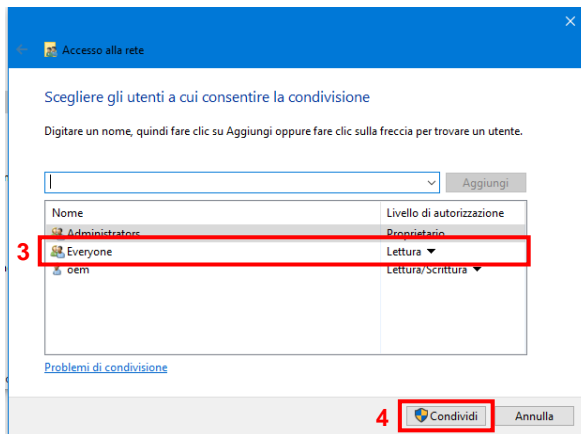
Accesso alla rete

Scegliere gli utenti a cui consentire la condivisione

Digitare un nome, quindi fare clic su Aggiungi oppure fare clic sulla freccia per trovare un utente.

Aggiungi

| Nome | Livello di autorizzazione |
|---|---|
| Administrators | Proprietario |
| Everyone | Lettura ▼ |
| oem | Lettura/Scrittura ▼ |

3

Problemi di condivisione

4

Condividi

Annulla